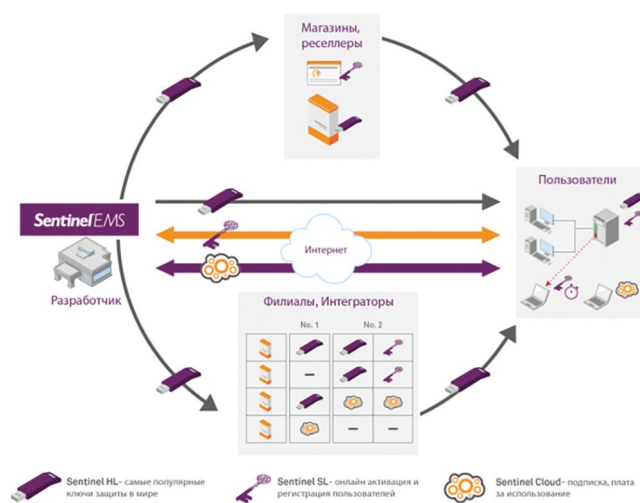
Магазины, реселлеры

Пользователи

Sentinel EMS

Интернет

Разработчик

Филиалы, Интеграторы

| | No. 1 | No. 2 | |
|---|---|---|---|
| | | | |
| | – | | |
| | | | |
| | | – | – |

Sentinel HL - самые популярные ключи защиты в мире

Sentinel SL - онлайн активация и регистрация пользователей

Sentinel Cloud - подписка, плата за использование